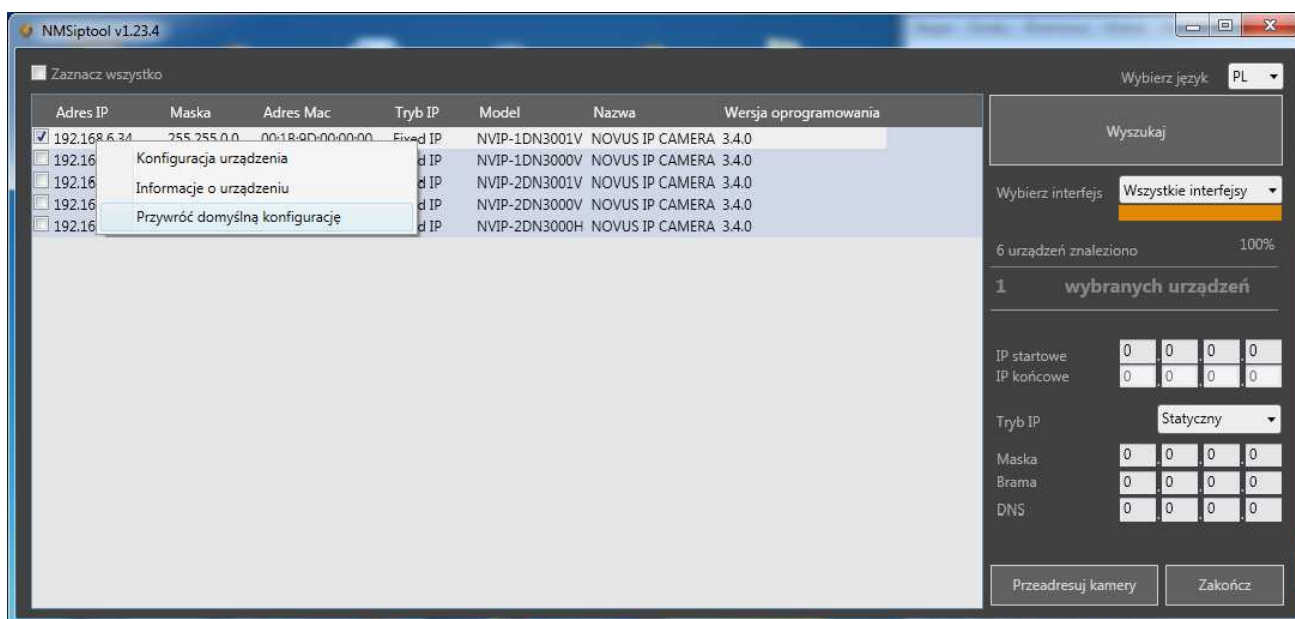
NMSiptool v1.23.4

Zaznacz wszystko

Wybierz język PL

| Adres IP | Maska | Adres Mac | Tryb IP | Model | Nazwa | Wersja oprogramowania |
|---|---|---|---|---|---|---|
| 192.168.6.34 | 255.255.0.0 | 00:1B:9D:00:00:00 | Fixed IP | NVIP-1DN3001V | NOVUS IP CAMERA | 3.4.0 |
| 192.16 | | | d IP | NVIP-1DN3000V | NOVUS IP CAMERA | 3.4.0 |
| 192.16 | | | d IP | NVIP-2DN3001V | NOVUS IP CAMERA | 3.4.0 |
| 192.16 | | | d IP | NVIP-2DN3000V | NOVUS IP CAMERA | 3.4.0 |
| 192.16 | | | d IP | NVIP-2DN3000H | NOVUS IP CAMERA | 3.4.0 |

Konfiguracja urządzenia
Informacje o urządzeniu
Przywróć domyślną konfigurację

Wyszukaj

Wybierz interfejs Wszystkie interfejsy

6 urządzeń znaleziono 100%

1 wybranych urządzeń

IP startowe 0 0 0 0
IP końcowe 0 0 0 0

Tryb IP Statyczny

Maska 0 0 0 0
Brama 0 0 0 0
DNS 0 0 0 0

Przeadresuj kamery Zakończ